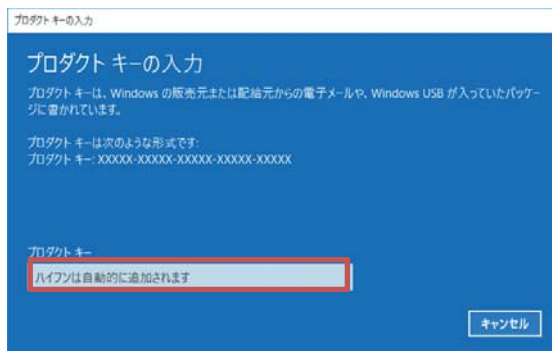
プロダクト キーの入力

プロダクト キーの入力

プロダクト キーは、Windows の販売元または配給元からの電子メールや、Windows USB が入っていたパッケージに書かれています。

プロダクト キーは次のような形式です:
プロダクト キー: XXXXX-XXXXX-XXXXX-XXXXX-XXXXX

プロダクト キー

ハイフンは自動的に追加されます

キャンセル